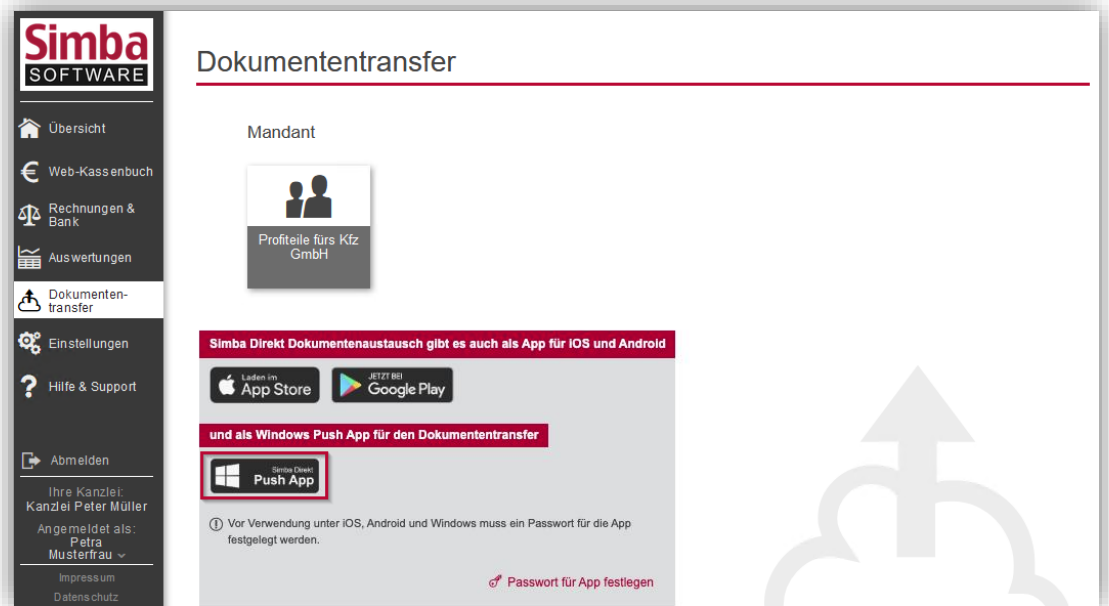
Simba
SOFTWARE

Übersicht
Web-Kassenbuch
Rechnungen & Bank
Auswertungen
Dokumententransfer
Einstellungen
Hilfe & Support

Abmelden
Ihre Kanzlei:
Kanzlei Peter Müller
Angemeldet als:
Petra Musterfrau
Impressum
Datenschutz

Dokumententransfer

Mandant

Profiteile fürs Kfz GmbH

Simba Direkt Dokumentenaustausch gibt es auch als App für iOS und Android

Laden im App Store

JETZT BEI Google Play

und als Windows Push App für den Dokumententransfer

Simba Direkt Push App

Vor Verwendung unter iOS, Android und Windows muss ein Passwort für die App festgelegt werden.

Passwort für App festlegen